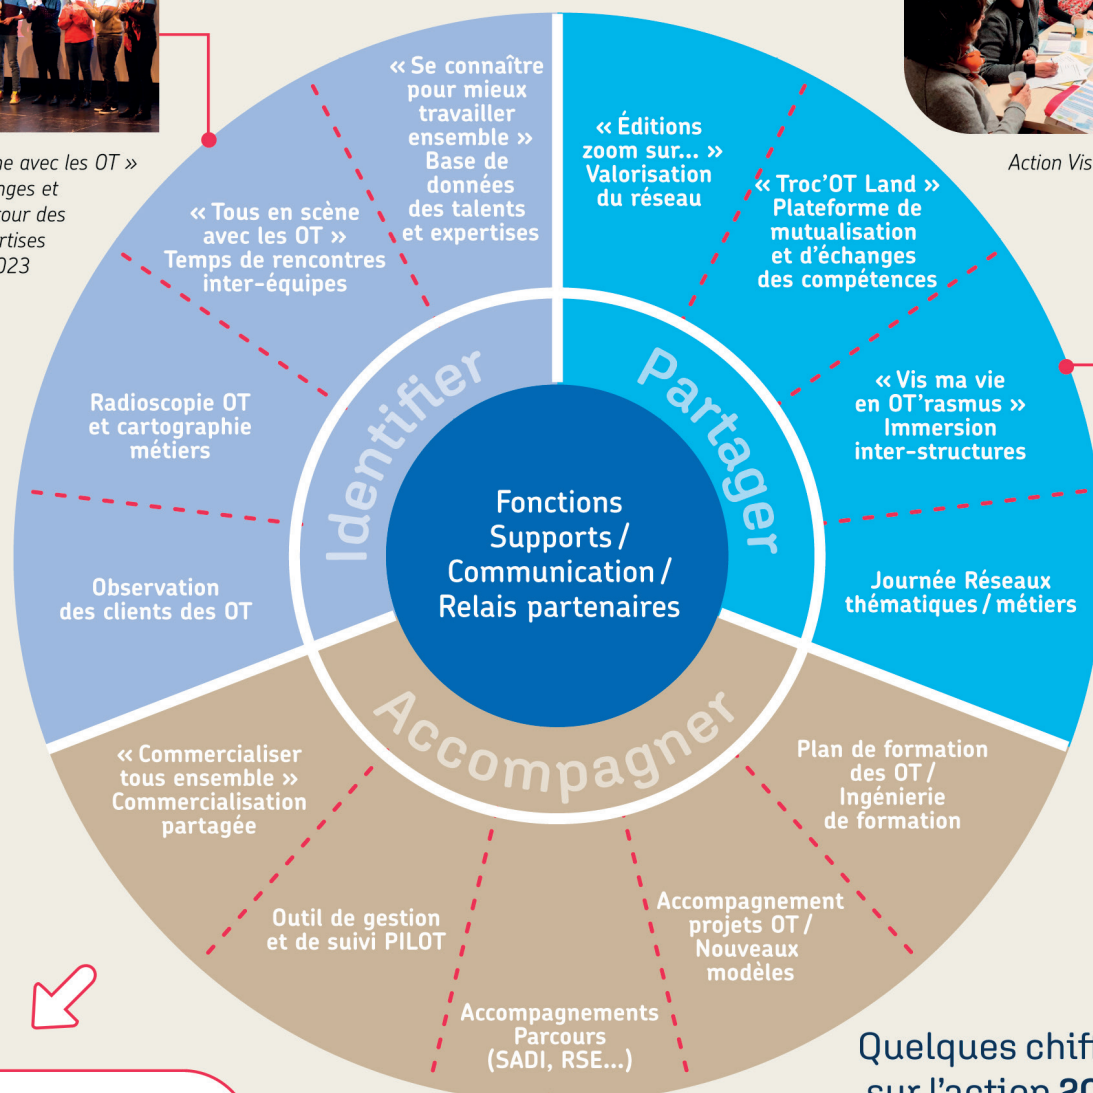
ne avec les OT »
nges et
our des
rtises
023

Action Vis

« Se connaître pour mieux travailler ensemble » Base de données des talents et expertises

« Tous en scène avec les OT » Temps de rencontres inter-équipes

Radioscopie OT et cartographie métiers

Observation des clients des OT

« Éditions zoom sur... » Valorisation du réseau

« Troc'OT Land » Plateforme de mutualisation et d'échanges des compétences

« Vis ma vie en OT'rasmus » Immersion inter-structures

Journée Réseaux thématiques / métiers

Identifier

Partager

Fonctions Supports / Communication / Relais partenaires

Accompagner

« Commercialiser tous ensemble » Commercialisation partagée

Outil de gestion et de suivi PILOT

Accompagnements Parcours (SADI, RSE...)

Accompagnement projets OT / Nouveaux modèles

Plan de formation des OT / Ingénierie de formation

Quelques chif
sur l'action 20